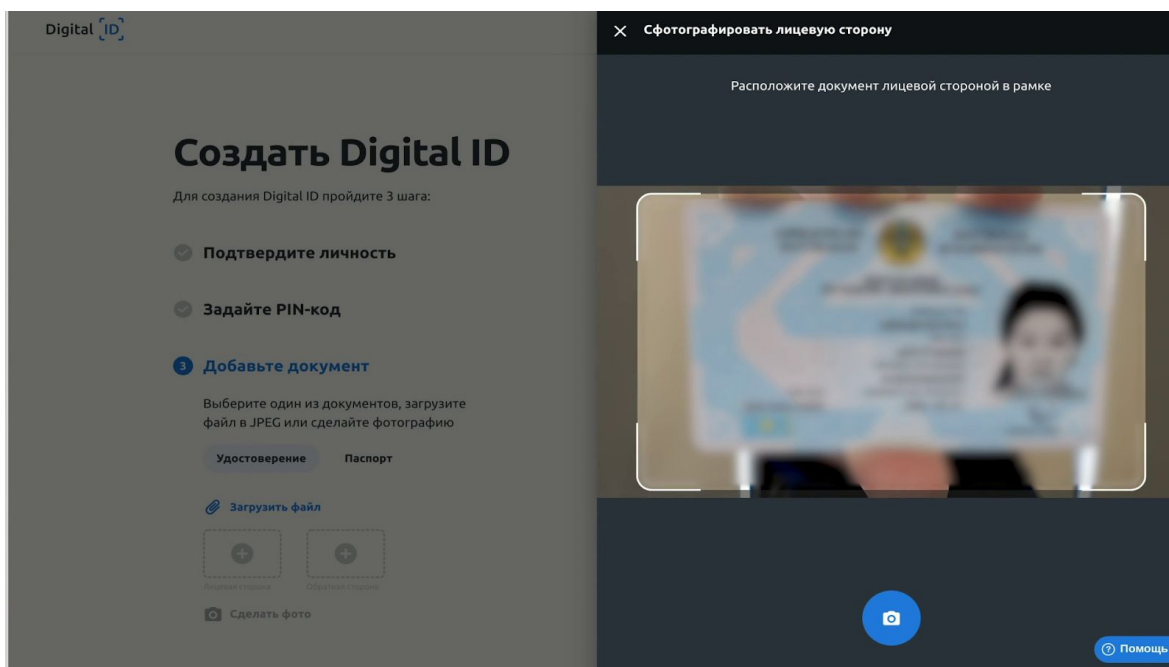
Digital ID

Создать Digital ID

Для создания Digital ID пройдите 3 шага:

Подтвердите личность

Задайте PIN-код

3 Добавьте документ

Выберите один из документов, загрузите файл в JPEG или сделайте фотографию

Удостоверение Паспорт

Загрузить файл

Лицевая сторона Обратная сторона

Сделать фото

× Сфотографировать лицевую сторону

Расположите документ лицевой стороной в рамке

Помощь